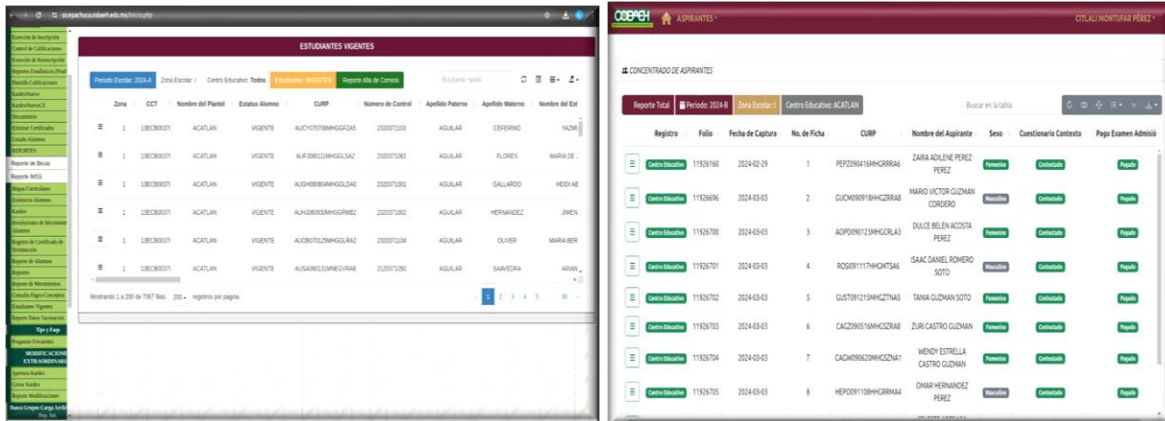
sicepachuca.cobaeh.edu.mx/inicio.php

Atención de Inscripción
Control de Calificaciones
Atención de Reinscripción
Reportes Estadísticos (Prod)
Planilla Calificaciones
Kardex Nuevo
Kardex Nuevo CE
Documentos
Eliminar Certificados
Listado Alumnos
REPORTES
Reporte de Becas
Reporte IMSS
Mapas Curriculares
Existencia Alumnos
Kardex
Resoluciones de Movimientos Alumnos
Registro de Certificado de Terminación
Reporte de Alumnos
Reportes
Reporte de Movimientos
Consulta Pagos Conceptos
Estudiantes Vigentes
Reporte Datos Vacunacion
Tips y Faqs
Preguntas Frecuentes
MODIFICACIONES EXTRAORDINARIAS
Apertura Kardex
Cerrar Kardex
Reporte Modificaciones
Banco Grupos Carga Archivo

ESTUDIANTES VIGENTES

Periodo Escolar: 2024-A | Zona Escolar: | Centro Educativo: Todos | Estudiantes: VIGENTES | Reporte Alta de Correos | Búsqueda rápida

| | Zona | CCT | Nombre del Plantel | Estatus Alumno | CURP | Número de Control | Apellido Paterno | Apellido Materno | Nombre del Est |
|---|---|---|---|---|---|---|---|---|---|
| ≡ | 1 | 13ECB0037I | ACATLAN | VIGENTE | AUCY070706MHGGFZA5 | 2320371103 | AGUILAR | CEFERINO | YAZMI |
| ≡ | 1 | 13ECB0037I | ACATLAN | VIGENTE | AUFJ080111MHGGLSA2 | 2320371062 | AGUILAR | FLORES | MARIA DE J |
| ≡ | 1 | 13ECB0037I | ACATLAN | VIGENTE | AUGH080804MHGGLDA0 | 2320371001 | AGUILAR | GALLARDO | HEIDI AB |
| ≡ | 1 | 13ECB0037I | ACATLAN | VIGENTE | AUHJ080930MHGGRMB2 | 2320371002 | AGUILAR | HERNANDEZ | JIMEN |
| ≡ | 1 | 13ECB0037I | ACATLAN | VIGENTE | AUOB070125MHGGLRA2 | 2320371104 | AGUILAR | OLIVER | MARIA BER |
| ≡ | 1 | 13ECB0037I | ACATLAN | VIGENTE | AUSA060131MNEGVRA6 | 2120371050 | AGUILAR | SAAVEDRA | ARIAN |

Mostrando 1 a 200 de 7067 filas. 200 registros por pagina.
1 2 3 4 5 ... 36

COBAEH | ASPIRANTES | CITLALI MONTUFAR PEREZ

CONCENTRADO DE ASPIRANTES

Reporte Total | Periodo: 2024-B | Zona Escolar: 1 | Centro Educativo: ACATLAN | Buscar en la tabla

| | Registro | Folio | Fecha de Captura | No. de Ficha | CURP | Nombre del Aspirante | Sexo | Cuestionario Contexto | Pago Examen Admisió |
|---|---|---|---|---|---|---|---|---|---|
| ≡ | Centro Educativo | 11926160 | 2024-02-29 | 1 | PEPZ090416MHGRRAA6 | ZAIRA ADILENE PEREZ PEREZ | Femenino | Contestado | Pagado |
| ≡ | Centro Educativo | 11926696 | 2024-03-03 | 2 | GUCM090918HHGZRRA8 | MARIO VICTOR GUZMAN CORDERO | Masculino | Contestado | Pagado |
| ≡ | Centro Educativo | 11926700 | 2024-03-03 | 3 | AOPD090123MHGCRLA3 | DULCE BELEN ACOSTA PEREZ | Femenino | Contestado | Pagado |
| ≡ | Centro Educativo | 11926701 | 2024-03-03 | 4 | ROSI091117HHGMTSA6 | ISAAC DANIEL ROMERO SOTO | Masculino | Contestado | Pagado |
| ≡ | Centro Educativo | 11926702 | 2024-03-03 | 5 | GUST091215MHGZTNA5 | TANIA GUZMAN SOTO | Femenino | Contestado | Pagado |
| ≡ | Centro Educativo | 11926703 | 2024-03-03 | 6 | CAGZ090516MHGSZRA8 | ZURI CASTRO GUZMAN | Femenino | Contestado | Pagado |
| ≡ | Centro Educativo | 11926704 | 2024-03-03 | 7 | CAGW090620MHGSZNA1 | WENDY ESTRELLA CASTRO GUZMAN | Femenino | Contestado | Pagado |
| ≡ | Centro Educativo | 11926705 | 2024-03-03 | 8 | HEPO091108HHGRRMA4 | OMAR HERNANDEZ PEREZ | Masculino | Contestado | Pagado |